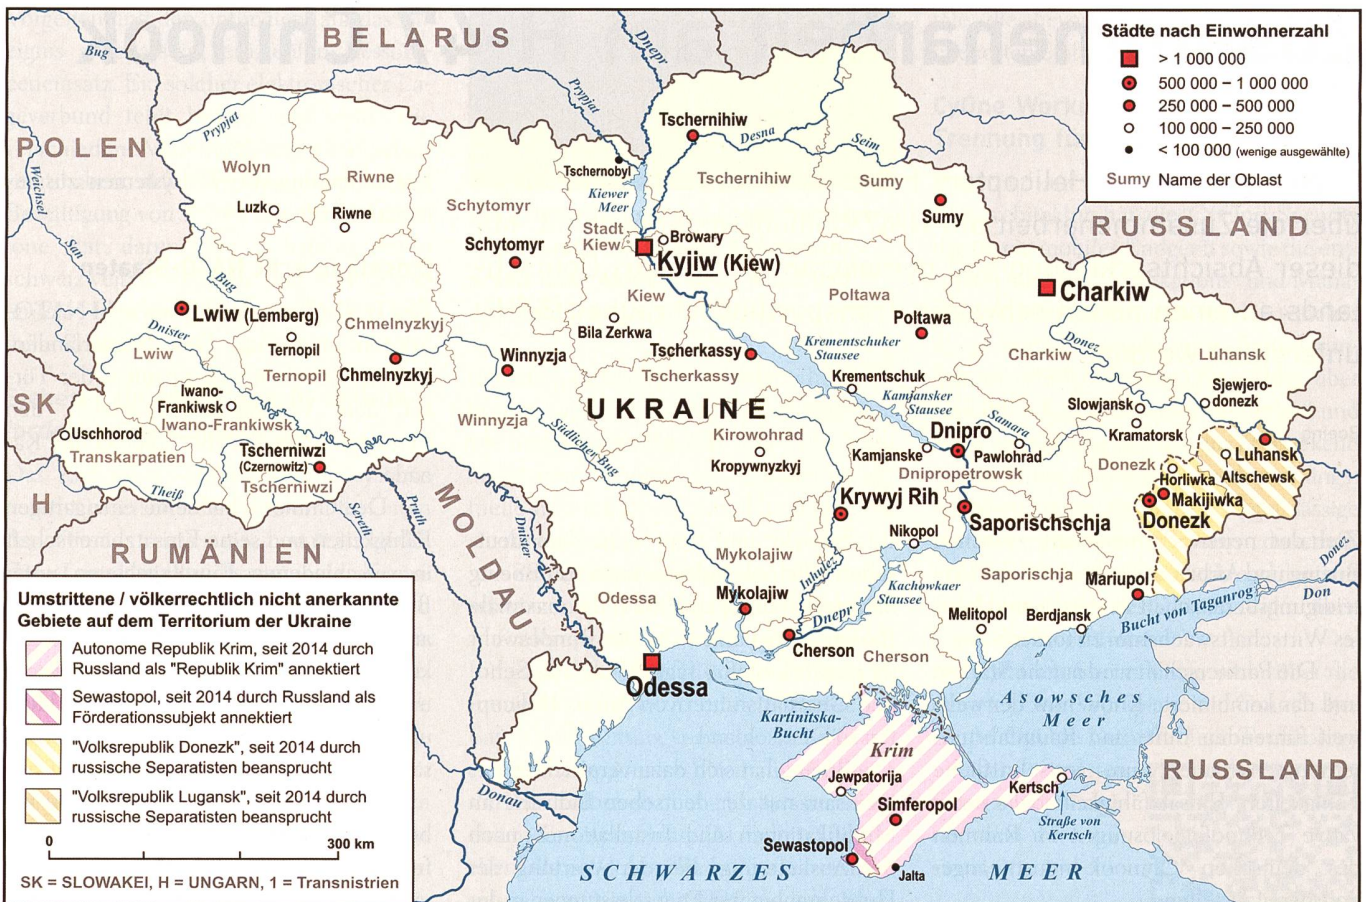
Städte nach Einwohnerzahl
> 1 000 000
500 000 – 1 000 000
250 000 – 500 000
100 000 – 250 000
< 100 000 (wenige ausgewählte)
Sumy Name der Oblast

BELARUS
POLEN
RUSSLAND
SK
H
RUMÄNIEN
MOLDAU
UKRAINE
RUSSLAND

Bug
Prypjat
Dnepr
Desna
Seim
Weichsel
San
Dnister
Theiß
Pruth
Sereth
Südlicher Bug
Donez
Samara
Inhulez
Donau
Don

Wolyn
Luzk
Riwne
Riwne
Schytomyr
Schytomyr
Tschernobyl
Kiewer Meer
Stadt Kiew
Browary
Kyjiw (Kiew)
Kiew
Tschernihiw
Tschernihiw
Sumy
Sumy
Charkiw
Charkiw
Poltawa
Poltawa
Lwiw (Lemberg)
Lwiw
Ternopil
Ternopil
Chmelnyzkyj
Chmelnyzkyj
Bila Zerkwa
Winnyzja
Winnyzja
Tscherkassy
Tscherkassy
Krementschuker Stausee
Krementschuk
Kamjansker Stausee
Luhansk
Sjewjerodonezk
Slowjansk
Kramatorsk
Luhansk
Altschewsk
Horliwka
Makijiwka
Donezk
Donezk
Iwano-Frankiwsk
Iwano-Frankiwsk
Uschhorod
Transkarpatien
Tscherniwzi (Czernowitz)
Tscherniwzi
Kirowohrad
Kropywnyzkyj
Kamjanske
Dnipro
Pawlohrad
Dnipropetrowsk
Krywyj Rih
Nikopol
Saporischschja
Saporischja
Mariupol
Mykolajiw
Mykolajiw
Odessa
Kachowkaer Stausee
Melitopol
Berdjansk
Bucht von Taganrog
Cherson
Cherson
Odessa
Asowsches Meer
Kartinitska-Bucht
Krim
Jewpatorija
Simferopol
Kertsch
Straße von Kertsch
Sewastopol
Jalta
SCHWARZES MEER
1

Umstrittene / völkerrechtlich nicht anerkannte Gebiete auf dem Territorium der Ukraine
Autonome Republik Krim, seit 2014 durch Russland als "Republik Krim" annektiert
Sewastopol, seit 2014 durch Russland als Förderationssubjekt annektiert
"Volksrepublik Donezk", seit 2014 durch russische Separatisten beansprucht
"Volksrepublik Lugansk", seit 2014 durch russische Separatisten beansprucht
0
300 km
SK = SLOWAKEI, H = UNGARN, 1 = Transnistrien